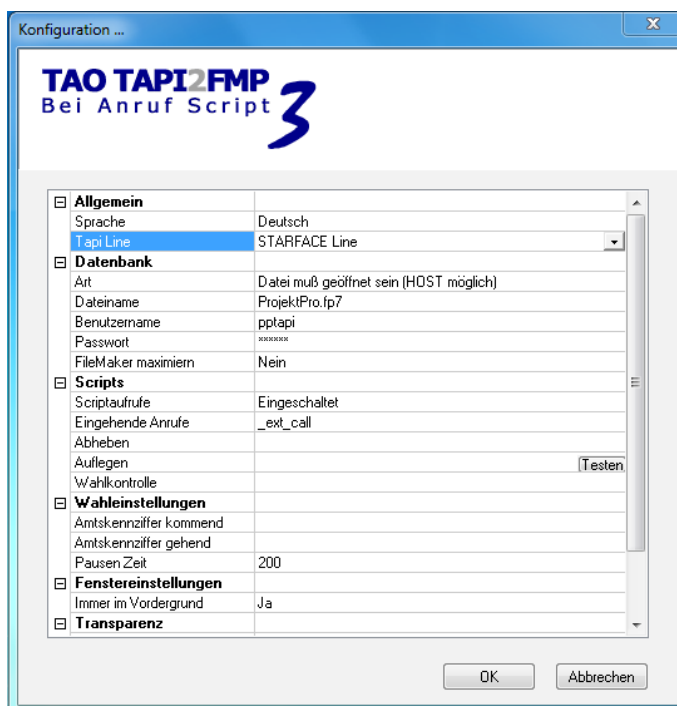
Konfiguration ...

TAO TAPI2FMP
Bei Anruf Script 3

| | |
|---|---|
| ⊟ **Allgemein** | |
| Sprache | Deutsch |
| Tapi Line | STARFACE Line |
| ⊟ **Datenbank** | |
| Art | Datei muß geöffnet sein (HOST möglich) |
| Dateiname | ProjektPro.fp7 |
| Benutzername | pptapi |
| Passwort | ****** |
| FileMaker maximiern | Nein |
| ⊟ **Scripts** | |
| Scriptaufrufe | Eingeschaltet |
| Eingehende Anrufe | _ext_call |
| Abheben | |
| Auflegen | Testen |
| Wahlkontrolle | |
| ⊟ **Wahleinstellungen** | |
| Amtskennziffer kommend | |
| Amtskennziffer gehend | |
| Pausen Zeit | 200 |
| ⊟ **Fenstereinstellungen** | |
| Immer im Vordergrund | Ja |
| ⊟ **Transparenz** | |

OK
Abbrechen